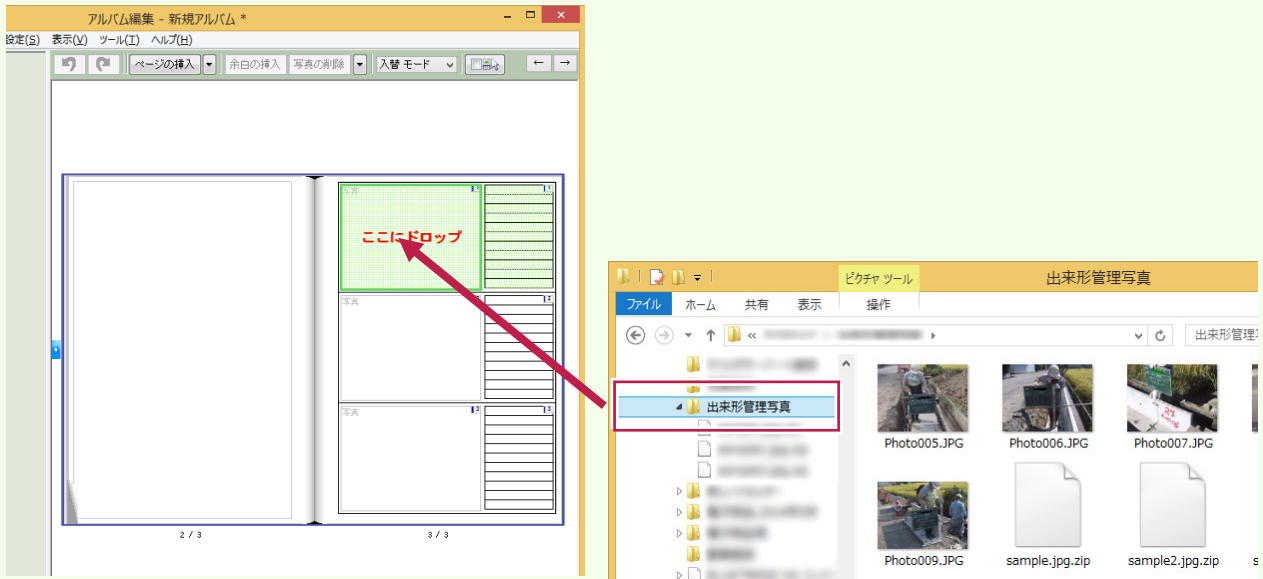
アルバム編集 - 新規アルバム *

設定(S) 表示(V) ツール(T) ヘルプ(H)

ページの挿入 余白の挿入 写真の削除 入替 モード ← →

写真 1 1
ここにドロップ
写真 2 2
写真 3 3

2 / 3
3 / 3

ピクチャ ツール
出来形管理写真
ファイル ホーム 共有 表示 操作

« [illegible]
出来形管理写真

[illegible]
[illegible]
出来形管理写真
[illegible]
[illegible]
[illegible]
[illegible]
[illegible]
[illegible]
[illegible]

Photo005.JPG
Photo006.JPG
Photo007.JPG
Photo009.JPG
sample.jpg.zip
sample2.jpg.zip